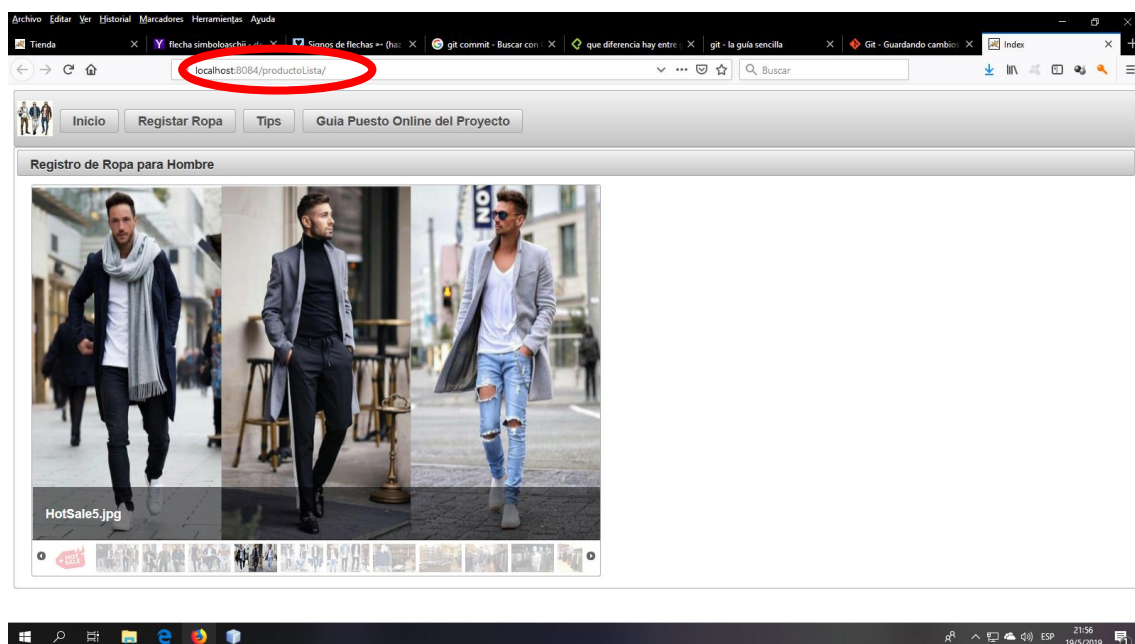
Archivo Editar Ver Historial Marcadores Herramientas Ayuda

Tienda ×
flecha simboloaschii - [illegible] ×
Signos de flechas ⇐ (ha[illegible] ×
git commit - Buscar con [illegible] ×
que diferencia hay entre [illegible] ×
git - la guía sencilla ×
Git - Guardando cambios ×
Index ×

localhost:8084/productoLista/

Buscar

Inicio
Registar Ropa
Tips
Guia Puesto Online del Proyecto

Registro de Ropa para Hombre

HotSale5.jpg

ESP
21:56
19/5/2019